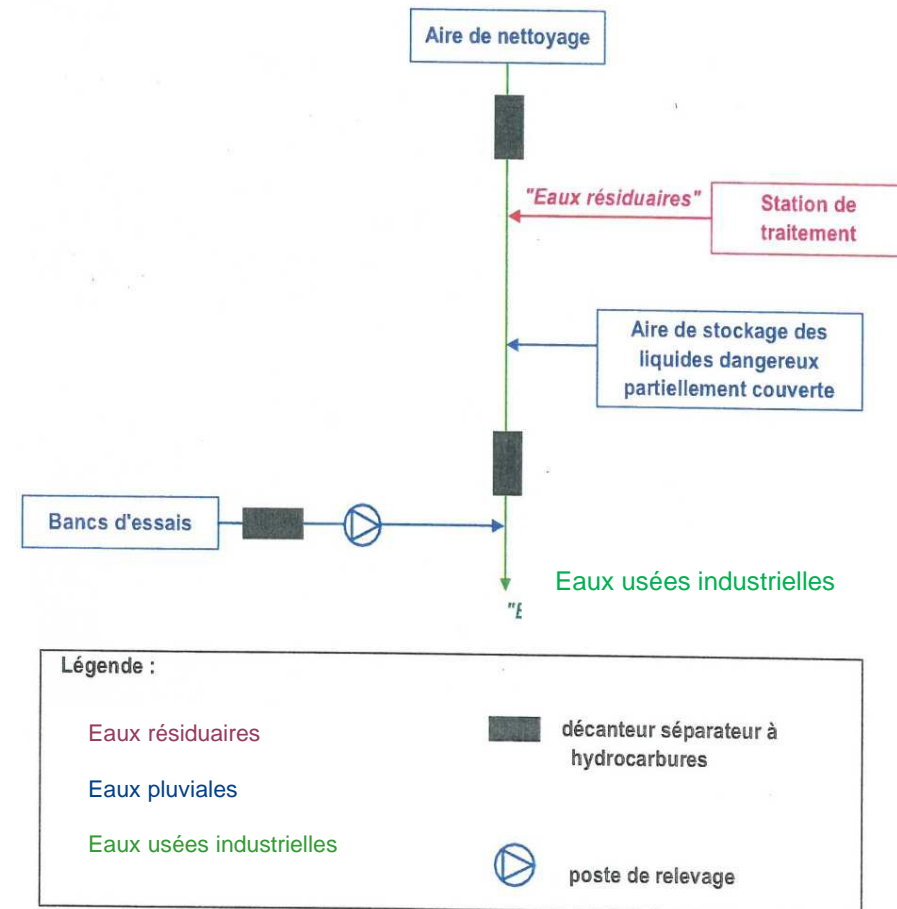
Aire de nettoyage

"Eaux résiduaires"

Station de traitement

Aire de stockage des liquides dangereux partiellement couverte

Bancs d'essais

Eaux usées industrielles

"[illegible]

Légende :

Eaux résiduaires

Eaux pluviales

Eaux usées industrielles

décanteur séparateur à hydrocarbures

poste de relevage